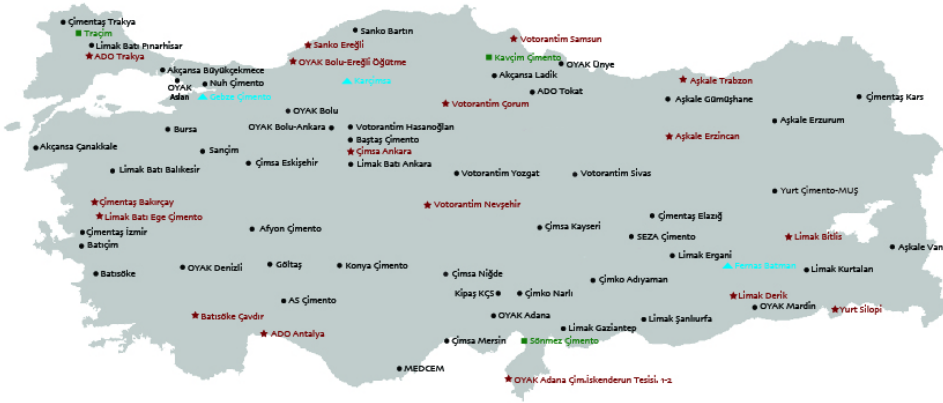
Çimentaş Trakya
Traçim
Limak Batı Pınarhisar
ADO Trakya
Akçansa Büyükçekmece
OYAK Aslan
Nuh Çimento
Gebze Çimento
Sanko Bartın
Sanko Ereğli
OYAK Bolu-Ereğli Öğütme
Karçimsa
Votorantim Samsun
Kavçim Çimento
OYAK Ünye
Akçansa Ladik
ADO Tokat
Votorantim Çorum
Aşkale Trabzon
Aşkale Gümüşhane
Çimentaş Kars
Aşkale Erzurum
Aşkale Erzincan
OYAK Bolu
OYAK Bolu-Ankara
Votorantim Hasanoğlan
Baştaş Çimento
Çimsa Ankara
Limak Batı Ankara
Bursa
Akçansa Çanakkale
Sançim
Çimsa Eskişehir
Limak Batı Balıkesir
Votorantim Yozgat
Votorantim Sivas
Yurt Çimento-MUŞ
Votorantim Nevşehir
Çimentaş Bakırçay
Limak Batı Ege Çimento
Çimentaş İzmir
Batıçim
Afyon Çimento
Çimsa Kayseri
Çimentaş Elazığ
SEZA Çimento
Limak Bitlis
Aşkale Van
Limak Ergani
Fernas Batman
Limak Kurtalan
Batısöke
OYAK Denizli
Göltaş
Konya Çimento
Çimsa Niğde
Kipaş KÇS
Çimko Narlı
Çimko Adıyaman
AS Çimento
Limak Derik
OYAK Mardin
Yurt Silopi
Batısöke Çavdır
ADO Antalya
OYAK Adana
Limak Gaziantep
Limak Şanlıurfa
Çimsa Mersin
Sönmez Çimento
MEDCEM
OYAK Adana Çim.İskenderun Tesisi, 1-2